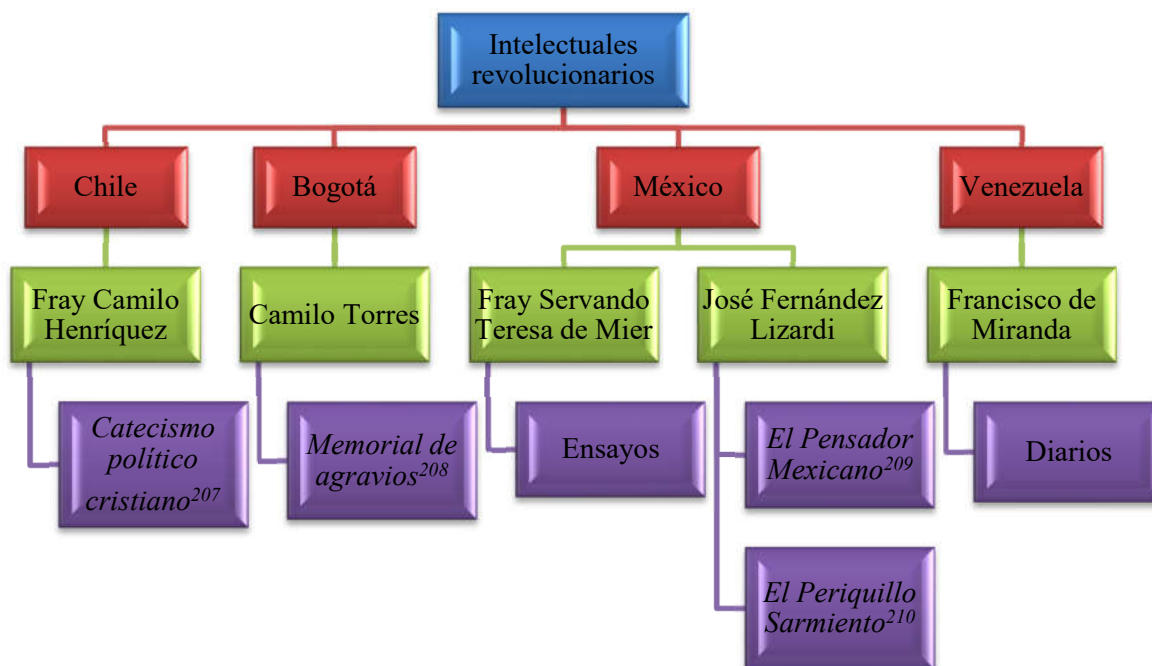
Intelectuales revolucionarios

Chile

Fray Camilo Henríquez

*Catecismo político cristiano*$^{207}$

Bogotá

Camilo Torres

*Memorial de agravios*$^{208}$

México

Fray Servando Teresa de Mier

Ensayos

José Fernández Lizardi

*El Pensador Mexicano*$^{209}$

*El Periquillo Sarmiento*$^{210}$

Venezuela

Francisco de Miranda

Diarios